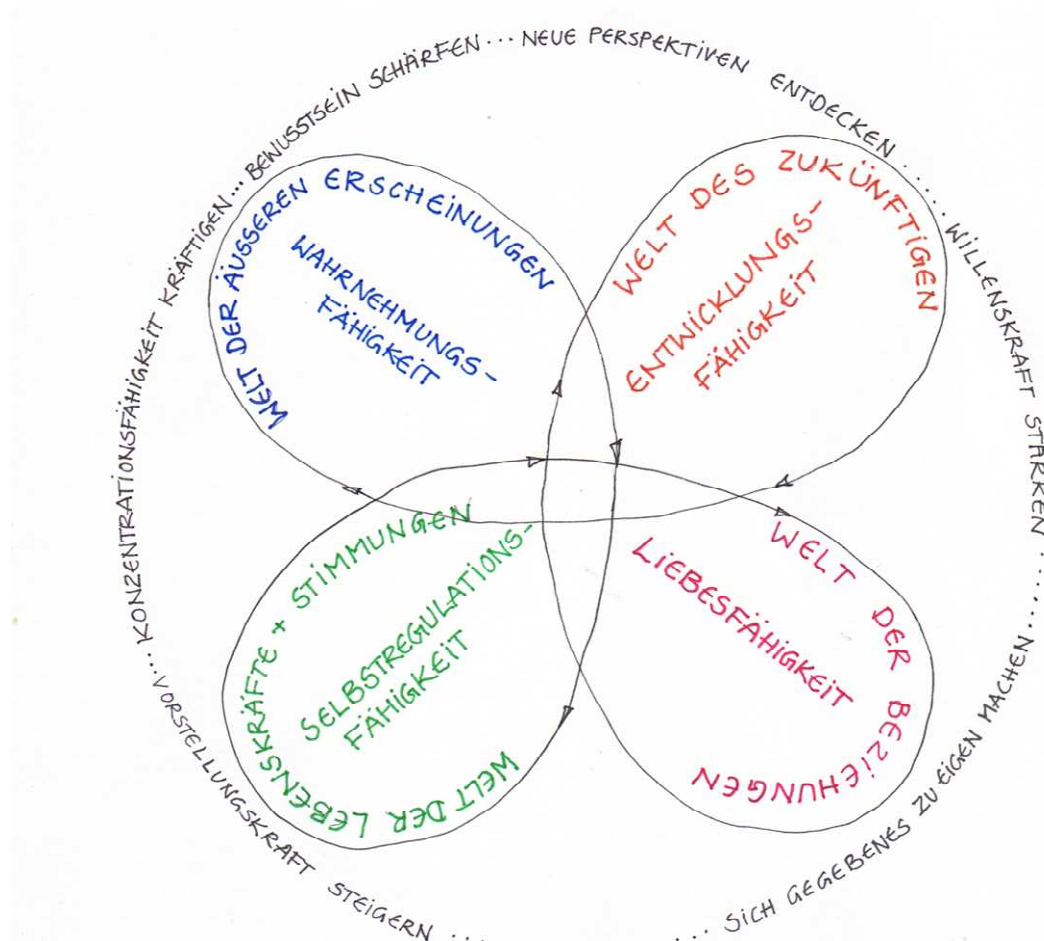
BEWUSSTSEIN SCHÄRFEN ... NEUE PERSPEKTIVEN ENTDECKEN ... WILLENSKRAFT STÄRKEN ... SICH GEGEBENES ZU EIGEN MACHEN ... VORSTELLUNGSKRAFT STEIGERN ... KONZENTRATIONSFÄHIGKEIT KRÄFTIGEN ...

WELT DER ÄUSSEREN ERSCHEINUNGEN

WAHRNEHMUNGSFÄHIGKEIT

WELT DES ZUKÜNFTIGEN

ENTWICKLUNGSFÄHIGKEIT

WELT DER BEZIEHUNGEN

LIEBESFÄHIGKEIT

WELT DER LEBENSKRÄFTE + STIMMUNGEN

SELBSTREGULATIONSFÄHIGKEIT